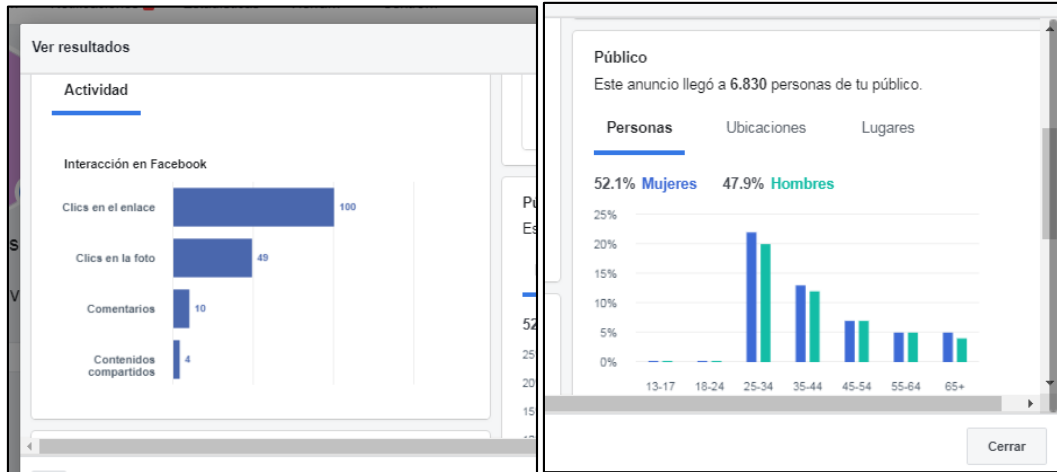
Ver resultados

Actividad

Interacción en Facebook

Clics en el enlace 100
Clics en la foto 49
Comentarios 10
Contenidos compartidos 4

Pu
Es

52
25
20
15

Público
Este anuncio llegó a **6.830** personas de tu público.

Personas Ubicaciones Lugares

52.1% Mujeres 47.9% Hombres

25%
20%
15%
10%
5%
0%

13-17 18-24 25-34 35-44 45-54 55-64 65+

Cerrar